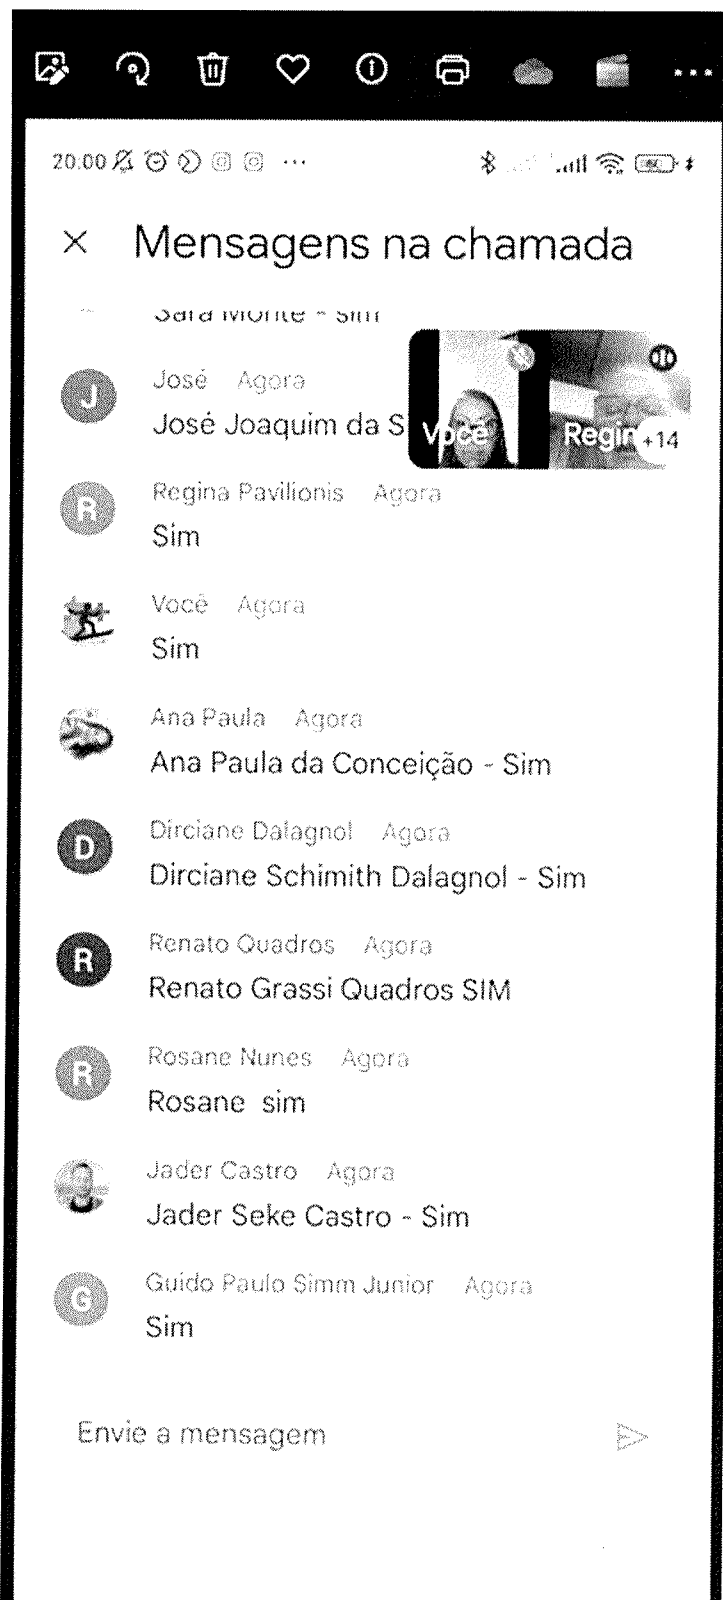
20.00

× Mensagens na chamada

Sara Monte - Sim

J José Agora
José Joaquim da S

Você Regin +14

R Regina Pavilionis Agora
Sim

Você Agora
Sim

Ana Paula Agora
Ana Paula da Conceição - Sim

D Dirciane Dalagnol Agora
Dirciane Schimith Dalagnol - Sim

R Renato Quadros Agora
Renato Grassi Quadros SIM

R Rosane Nunes Agora
Rosane sim

Jader Castro Agora
Jader Seke Castro - Sim

G Guido Paulo Simm Junior Agora
Sim

Envie a mensagem